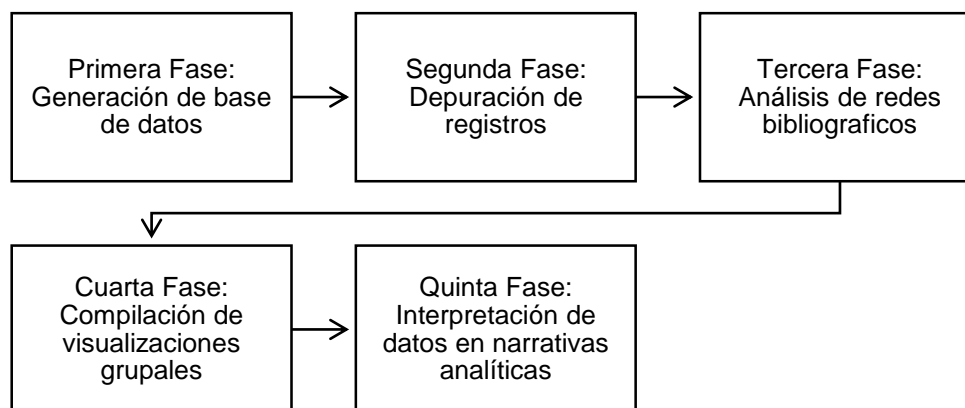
Primera Fase: Generación de base de datos

Segunda Fase: Depuración de registros

Tercera Fase: Análisis de redes bibliograficos

Cuarta Fase: Compilación de visualizaciones grupales

Quinta Fase: Interpretación de datos en narrativas analíticas